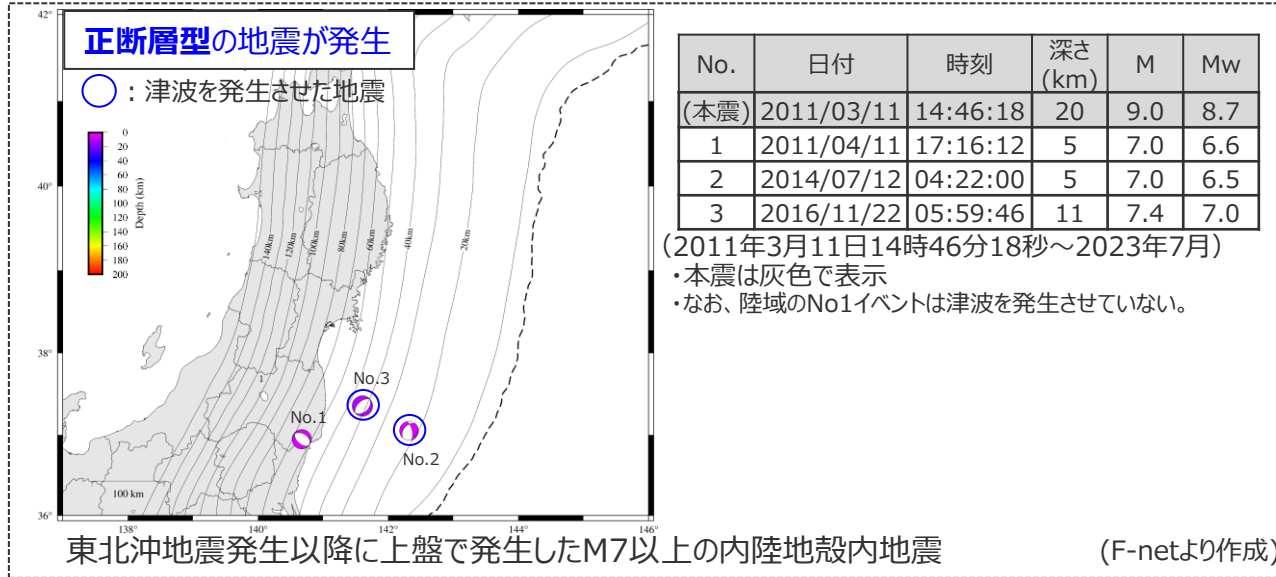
正断層型の地震が発生

：津波を発生させた地震

0
20
40
60
80
100
120
140
160
180
200
Depth (km)

42°
40°
38°
36°
138°
140°
142°
144°
146°

140km
120km
100km
80km
60km
40km
20km

No.3
No.1
No.2
100 km

| No. | 日付 | 時刻 | 深さ (km) | M | Mw |
|---|---|---|---|---|---|
| (本震) | 2011/03/11 | 14:46:18 | 20 | 9.0 | 8.7 |
| 1 | 2011/04/11 | 17:16:12 | 5 | 7.0 | 6.6 |
| 2 | 2014/07/12 | 04:22:00 | 5 | 7.0 | 6.5 |
| 3 | 2016/11/22 | 05:59:46 | 11 | 7.4 | 7.0 |

(2011年3月11日14時46分18秒～2023年7月)
・本震は灰色で表示
・なお、陸域のNo1イベントは津波を発生させていない。

東北沖地震発生以降に上盤で発生したM7以上の内陸地殻内地震

(F-netより作成)